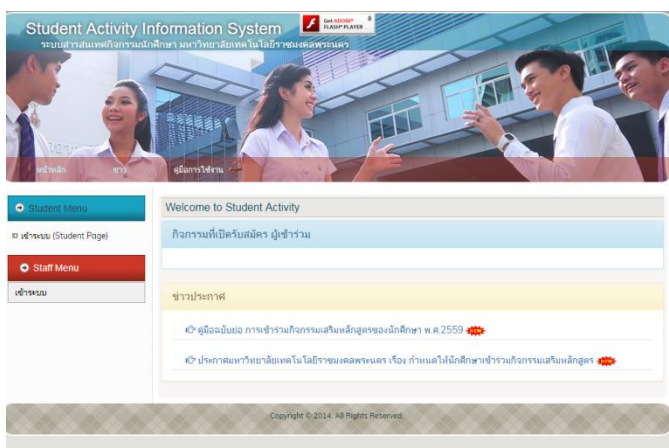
Student Activity Information System

Get ADOBE FLASH PLAYER

ระบบสารสนเทศกิจกรรมนักศึกษา มหาวิทยาลัยเทคโนโลยีราชมงคลพระนคร

หน้าหลัก ข่าว คู่มือการใช้งาน

Student Menu

เข้าระบบ (Student Page)

Staff Menu

เข้าระบบ

Welcome to Student Activity

กิจกรรมที่เปิดรับสมัคร ผู้เข้าร่วม

ข่าวประกาศ

คู่มือฉบับย่อ การเข้าร่วมกิจกรรมเสริมหลักสูตรของนักศึกษา พ.ศ.2559 NEW

ประกาศมหาวิทยาลัยเทคโนโลยีราชมงคลพระนคร เรื่อง กำหนดให้นักศึกษาเข้าร่วมกิจกรรมเสริมหลักสูตร NEW

Copyright © 2014. All Rights Reserved.